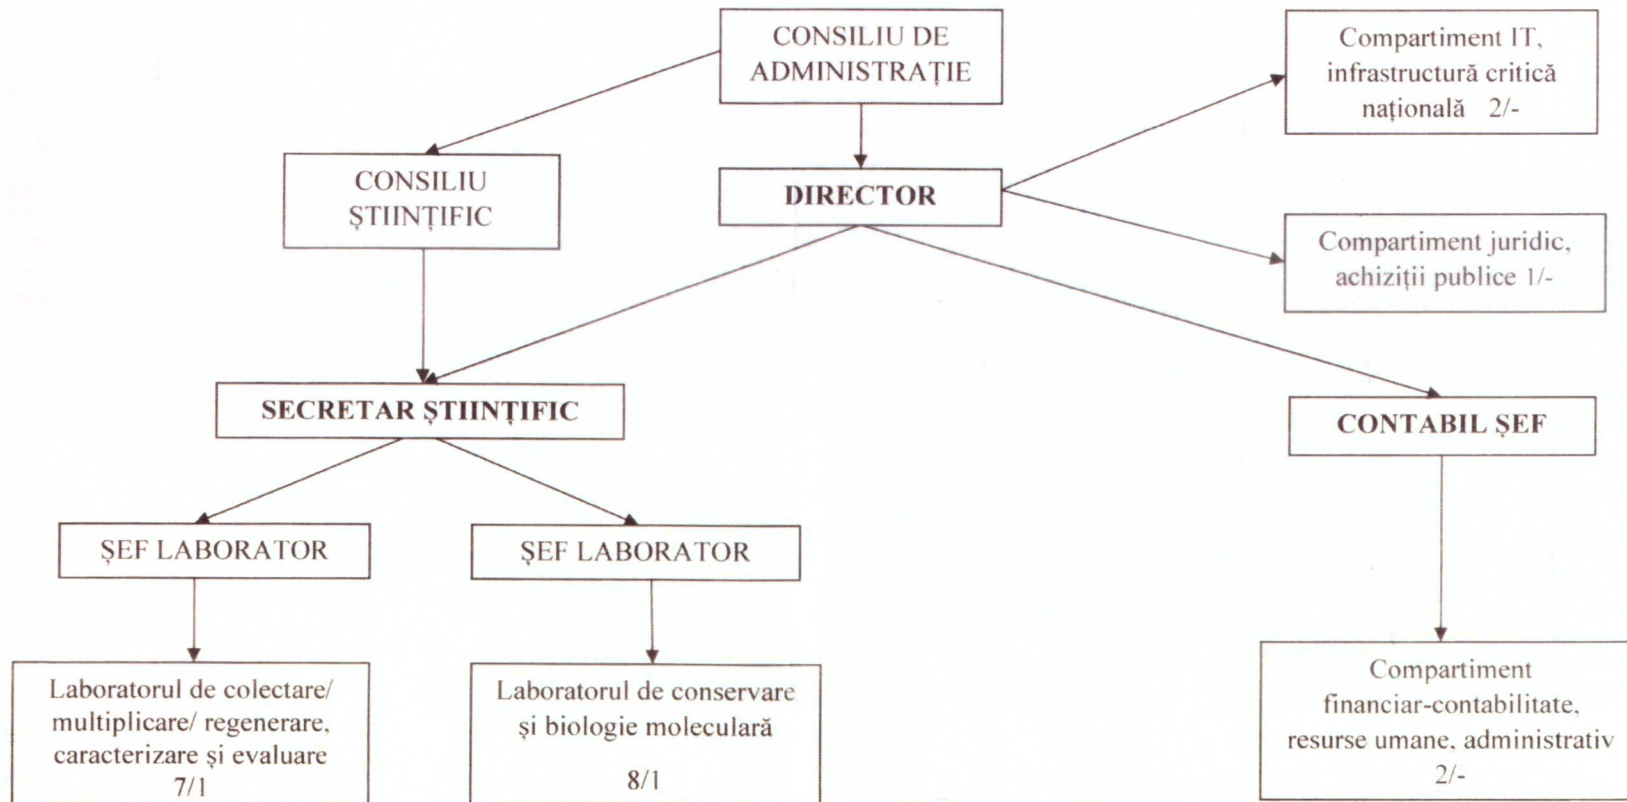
CONSILIU DE ADMINISTRAȚIE

Compartiment IT, infrastructură critică națională 2/-

CONSILIU ȘTIINȚIFIC

DIRECTOR

Compartiment juridic, achiziții publice 1/-

SECRETAR ȘTIINȚIFIC

CONTABIL ȘEF

ȘEF LABORATOR

ȘEF LABORATOR

Laboratorul de colectare/ multiplicare/ regenerare, caracterizare și evaluare 7/1

Laboratorul de conservare și biologie moleculară 8/1

Compartiment financiar-contabilitate, resurse umane, administrativ 2/-